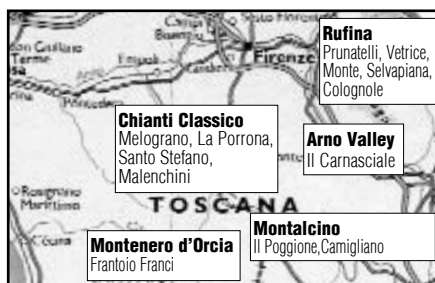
Campi
Sesto Fiorentino
Gualtiero
Terme
Empoli
Firenze
Rufina
Prunatelli, Vetrice, Monte, Selvapiana, Colognole
Chianti Classico
Melograno, La Porrona, Santo Stefano, Malenchini
Arno Valley
Il Carnasciale
Rosignano Marittimo
TOSCANA
Cecina
Montenero d'Orcia
Frantoio Franci
Montalcino
Il Poggione,Camigliano